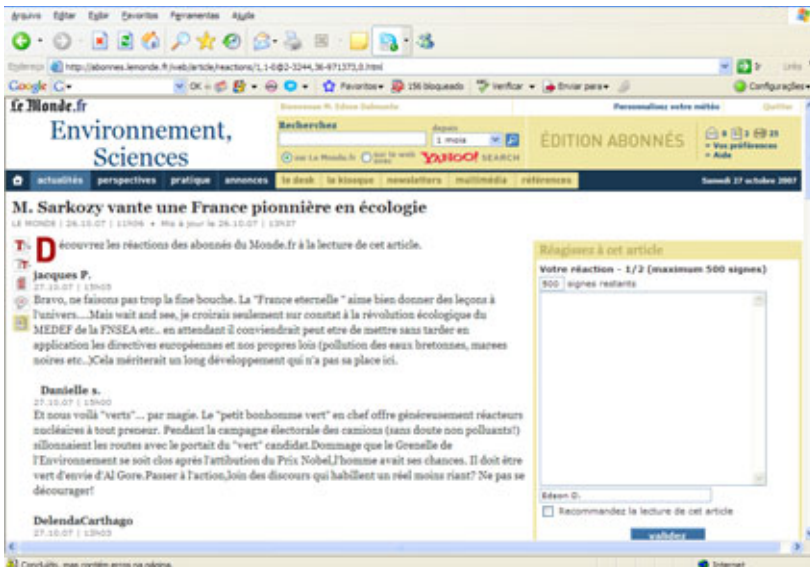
Arquivo Editar Exibir Favoritos Ferramentas Ajuda

Endereço http://abonnes.lemonde.fr/web/article/reactions/1,1-0@2-3244,36-971373,0.html

Google G- OK 156 bloqueado Verificar Enviar para Configurações

Le Monde.fr

Bienvenue M. Edson Dalmonte

Personnalisez votre météo Quitter

Environnement, Sciences

Recherchez

depuis 1 mois

sur Le Monde.fr sur le web YAHOO! SEARCH

ÉDITION ABONNÉS

Vos préférences Aide

actualités perspectives pratique annonces le desk le kiosque newsletters multimédia références

Samedi 27 octobre 2007

M. Sarkozy vante une France pionnière en écologie

LE MONDE | 26.10.07 | 11h06 • Mis à jour le 26.10.07 | 13h37

Découvrez les réactions des abonnés du Monde.fr à la lecture de cet article.

jacques P.
27.10.07 | 15h05
Bravo, ne faisons pas trop la fine bouche. La "France eternelle " aime bien donner des leçons à l'univers....Mais wait and see, je croirais seulement sur constat à la révolution écologique du MEDEF de la FNSEA etc.. en attendant il conviendrait peut etre de mettre sans tarder en application les directives européennes et nos propres lois (pollution des eaux bretonnes, marees noires etc..)Cela mériterait un long développement qui n'a pas sa place ici.

Danielle s.
27.10.07 | 15h00
Et nous voilà "verts"... par magie. Le "petit bonhomme vert" en chef offre généreusement réacteurs nucléaires à tout preneur. Pendant la campagne électorale des camions (sans doute non polluants!) sillonnaient les routes avec le portait du "vert" candidat.Dommage que le Grenelle de l'Environnement se soit clos après l'attribution du Prix Nobel,l'homme avait ses chances. Il doit être vert d'envie d'Al Gore.Passer à l'action,loin des discours qui habillent un réel moins riant? Ne pas se décourager!

DelendaCarthago
27.10.07 | 15h03

Réagissez à cet article

Votre réaction - 1/2 (maximum 500 signes)

500 signes restants

Edson D.

Recommandez la lecture de cet article

valider

Concluído, mas contém erros na página. Internet